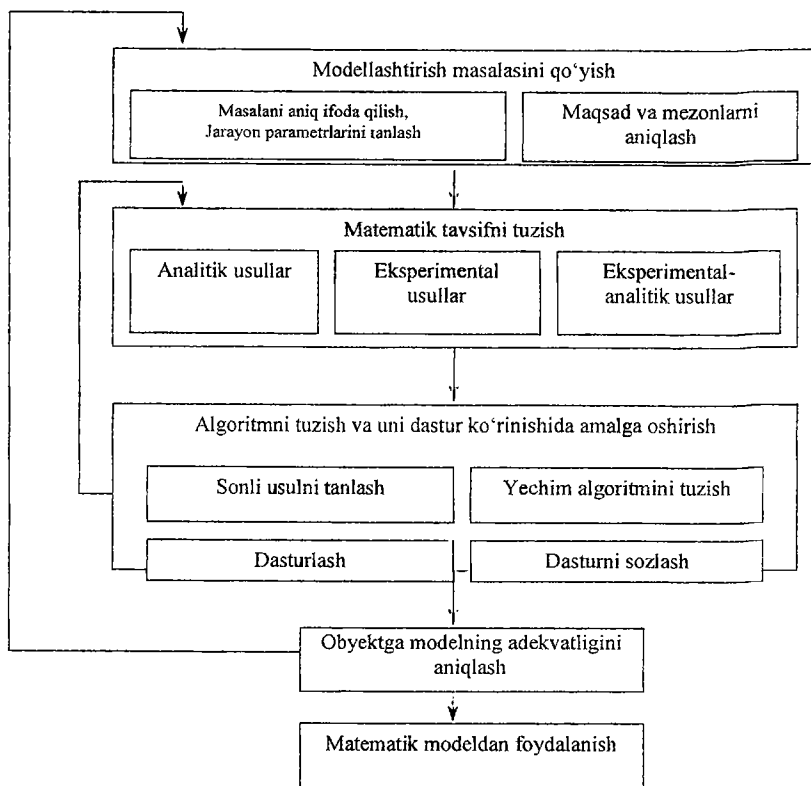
Modellashtirish masalasini qo'yish

Masalani aniq ifoda qilish, Jarayon parametrlarini tanlash

Maqsad va mezonlarni aniqlash

Matematik tavsifni tuzish

Analitik usullar

Eksperimental usullar

Eksperimental-analitik usullar

Algoritmni tuzish va uni dastur ko'rinishida amalga oshirish

Sonli usulni tanlash

Yechim algoritmini tuzish

Dasturlash

Dasturni sozlash

Obyektga modelning adekvatligini aniqlash

Matematik modeldan foydalanish